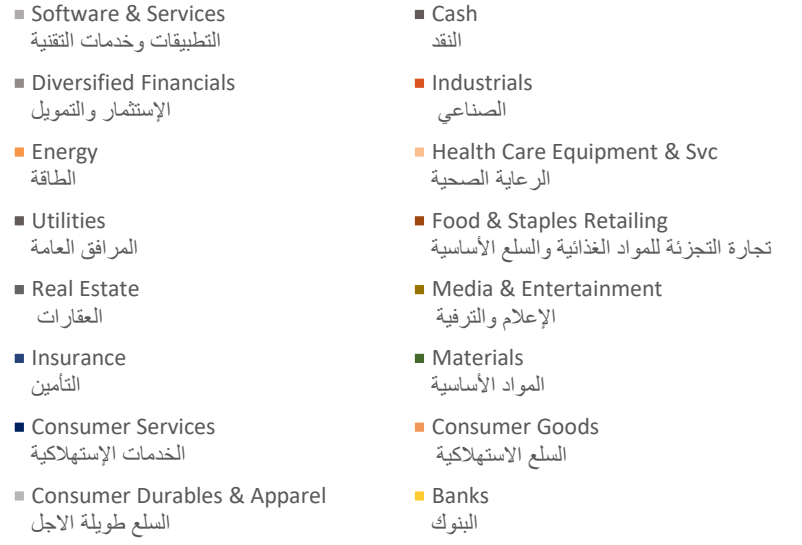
Software & Services
التطبيقات وخدمات التقنية

Diversified Financials
الإستثمار والتمويل

Energy
الطاقة

Utilities
المرافق العامة

Real Estate
العقارات

Insurance
التأمين

Consumer Services
الخدمات الإستهلاكية

Consumer Durables & Apparel
السلع طويلة الاجل

Cash
النقد

Industrials
الصناعي

Health Care Equipment & Svc
الرعاية الصحية

Food & Staples Retailing
تجارة التجزئة للمواد الغذائية والسلع الأساسية

Media & Entertainment
الإعلام والترفية

Materials
المواد الأساسية

Consumer Goods
السلع الاستهلاكية

Banks
البنوك